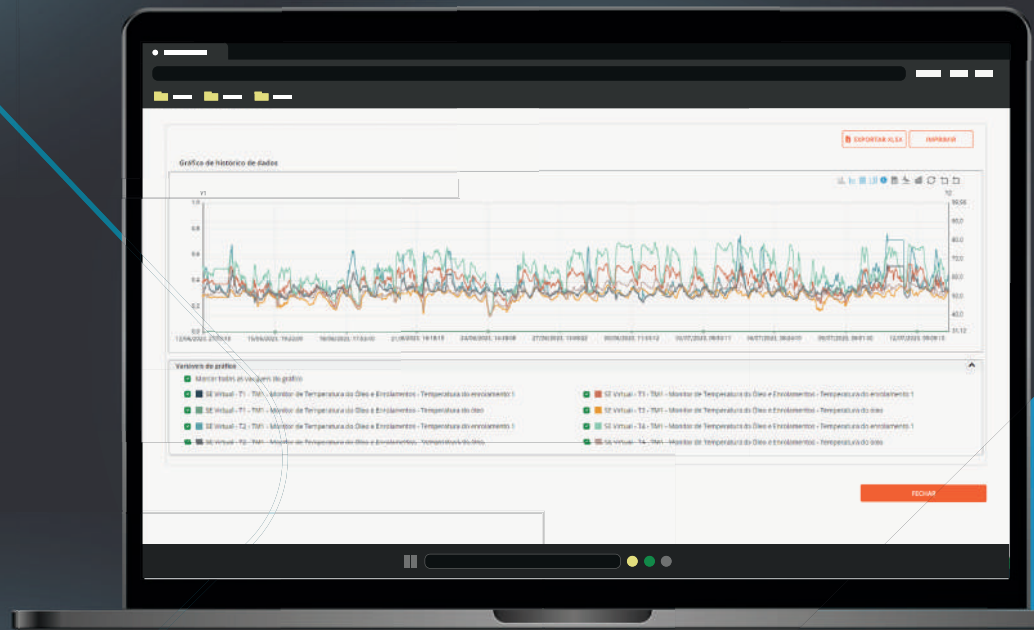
EXPORTAR XLSX
IMPRIMIR

Gráfico de histórico de dados

Y1
Y2

1.0
0.8
0.6
0.4
0.2
0.0

99.56
90.0
80.0
70.0
60.0
50.0
40.0
31.12

12/06/2023 23:05:18
15/06/2023 19:22:09
18/06/2023 11:53:10
21/06/2023 18:18:15
24/06/2023 14:18:08
27/06/2023 10:09:02
30/06/2023 11:13:12
03/07/2023 08:03:11
06/07/2023 08:24:10
09/07/2023 08:01:10
12/07/2023 09:09:15

Variáveis do gráfico
Mostrar todas as variáveis do gráfico
SE Virtual - T1 - TM1 - Monitor de Temperatura do Óleo e Enrolamentos - Temperatura do enrolamento 1
SE Virtual - T1 - TM1 - Monitor de Temperatura do Óleo e Enrolamentos - Temperatura do óleo
SE Virtual - T2 - TM1 - Monitor de Temperatura do Óleo e Enrolamentos - Temperatura do enrolamento 1
SE Virtual - T2 - TM1 - Monitor de Temperatura do Óleo e Enrolamentos - Temperatura do óleo
SE Virtual - T3 - TM1 - Monitor de Temperatura do Óleo e Enrolamentos - Temperatura do enrolamento 1
SE Virtual - T3 - TM1 - Monitor de Temperatura do Óleo e Enrolamentos - Temperatura do óleo
SE Virtual - T4 - TM1 - Monitor de Temperatura do Óleo e Enrolamentos - Temperatura do enrolamento 1
SE Virtual - T4 - TM1 - Monitor de Temperatura do Óleo e Enrolamentos - Temperatura do óleo

FECHAR